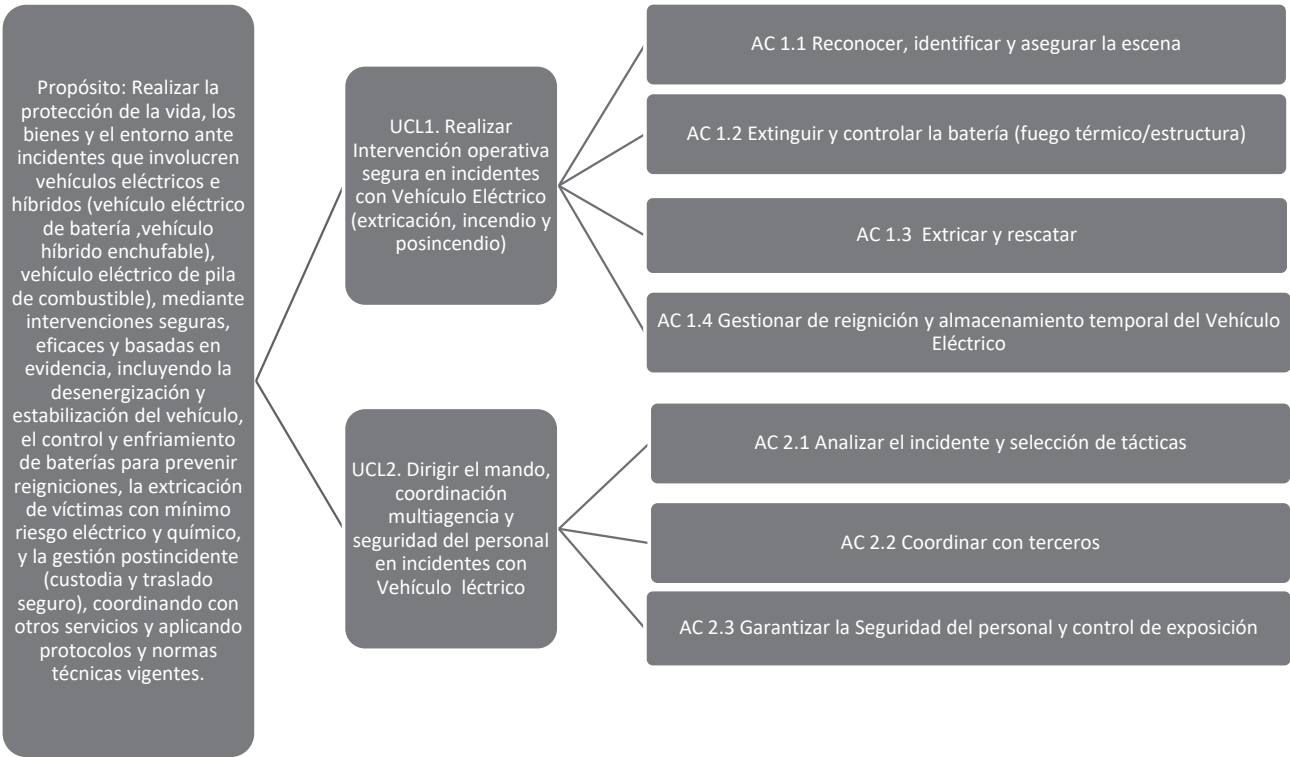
Propósito: Realizar la protección de la vida, los bienes y el entorno ante incidentes que involucren vehículos eléctricos e híbridos (vehículo eléctrico de batería ,vehículo híbrido enchufable), vehículo eléctrico de pila de combustible), mediante intervenciones seguras, eficaces y basadas en evidencia, incluyendo la desenergización y estabilización del vehículo, el control y enfriamiento de baterías para prevenir reigniciones, la extricación de víctimas con mínimo riesgo eléctrico y químico, y la gestión postincidente (custodia y traslado seguro), coordinando con otros servicios y aplicando protocolos y normas técnicas vigentes.

UCL1. Realizar Intervención operativa segura en incidentes con Vehículo Eléctrico (extricación, incendio y posincendio)

AC 1.1 Reconocer, identificar y asegurar la escena

AC 1.2 Extinguir y controlar la batería (fuego térmico/estructura)

AC 1.3 Extricar y rescatar

AC 1.4 Gestionar de reignición y almacenamiento temporal del Vehículo Eléctrico

UCL2. Dirigir el mando, coordinación multiagencia y seguridad del personal en incidentes con Vehículo léctrico

AC 2.1 Analizar el incidente y selección de tácticas

AC 2.2 Coordinar con terceros

AC 2.3 Garantizar la Seguridad del personal y control de exposición